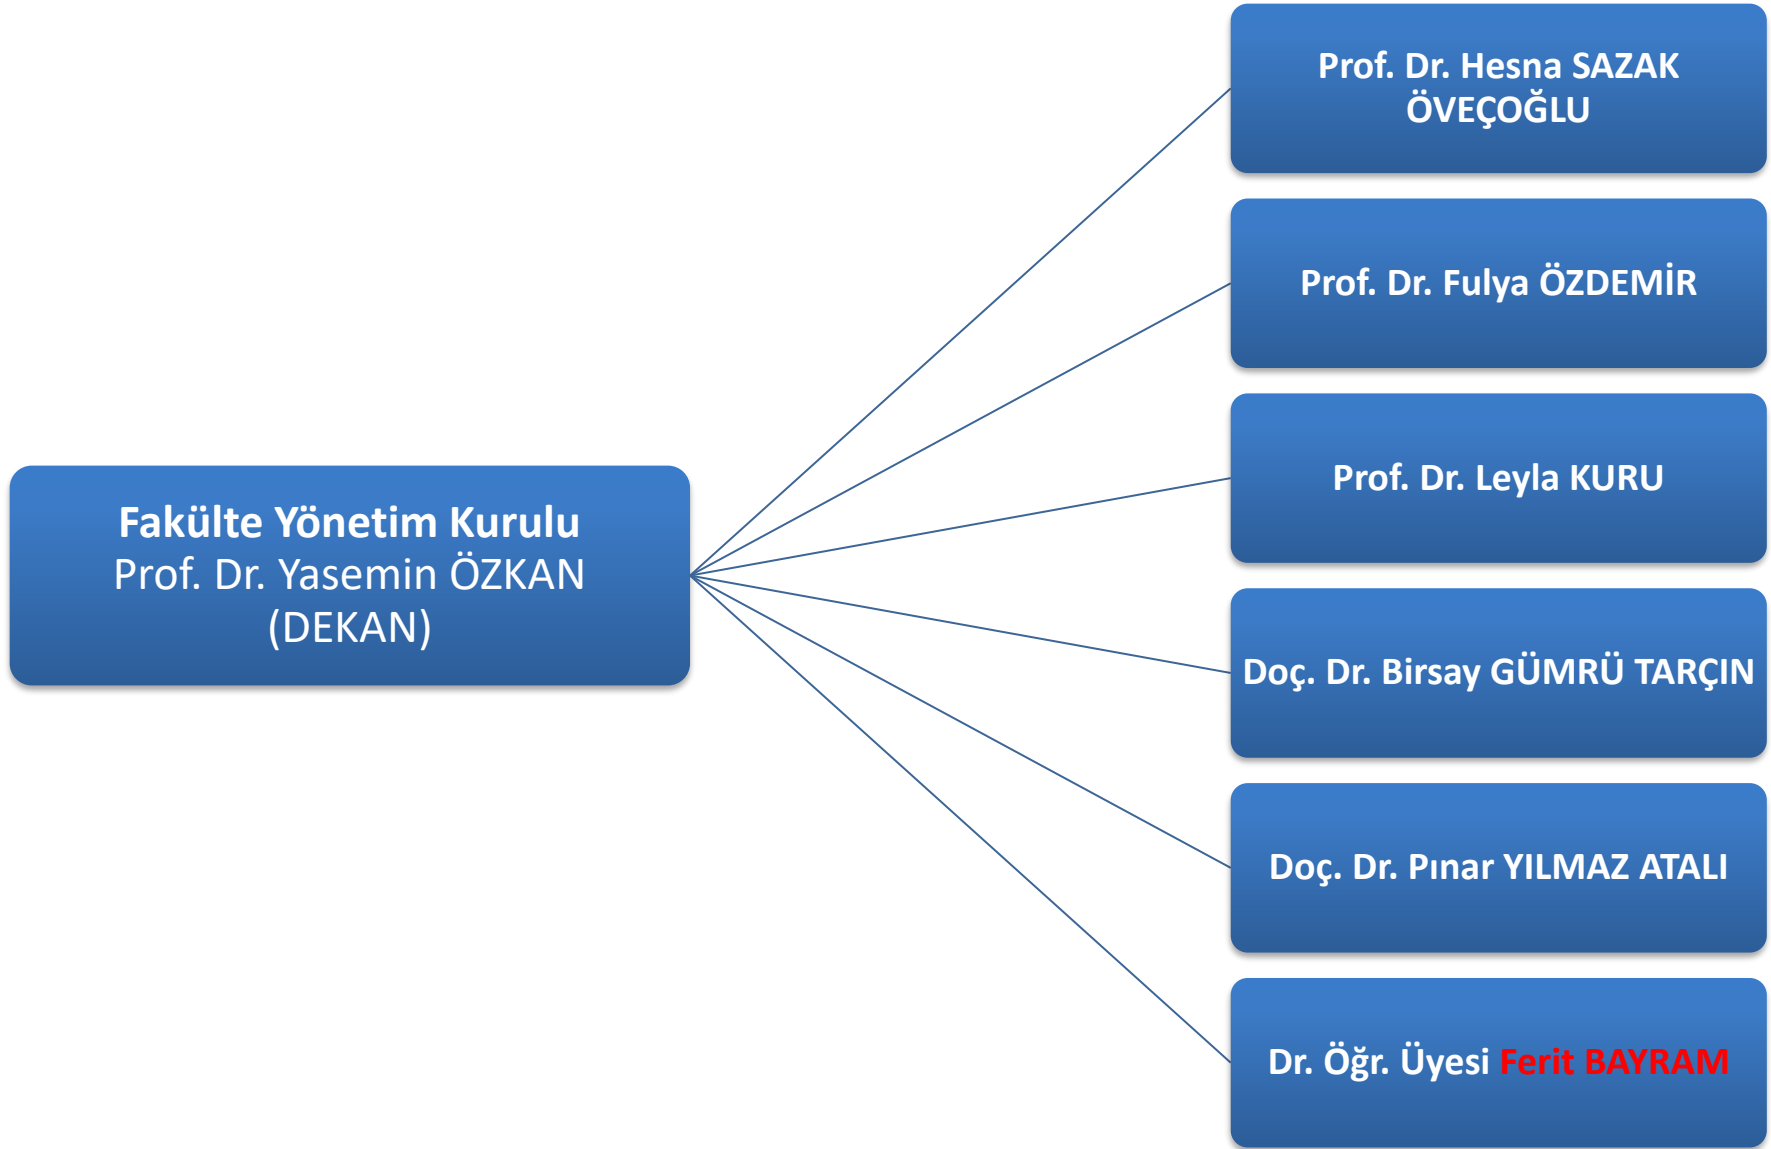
Fakülte Yönetim Kurulu
Prof. Dr. Yasemin ÖZKAN
(DEKAN)

Prof. Dr. Hesna SAZAK ÖVEÇOĞLU

Prof. Dr. Fulya ÖZDEMİR

Prof. Dr. Leyla KURU

Doç. Dr. Birsay GÜMRÜ TARÇIN

Doç. Dr. Pınar YILMAZ ATALI

Dr. Öğr. Üyesi Ferit BAYRAM